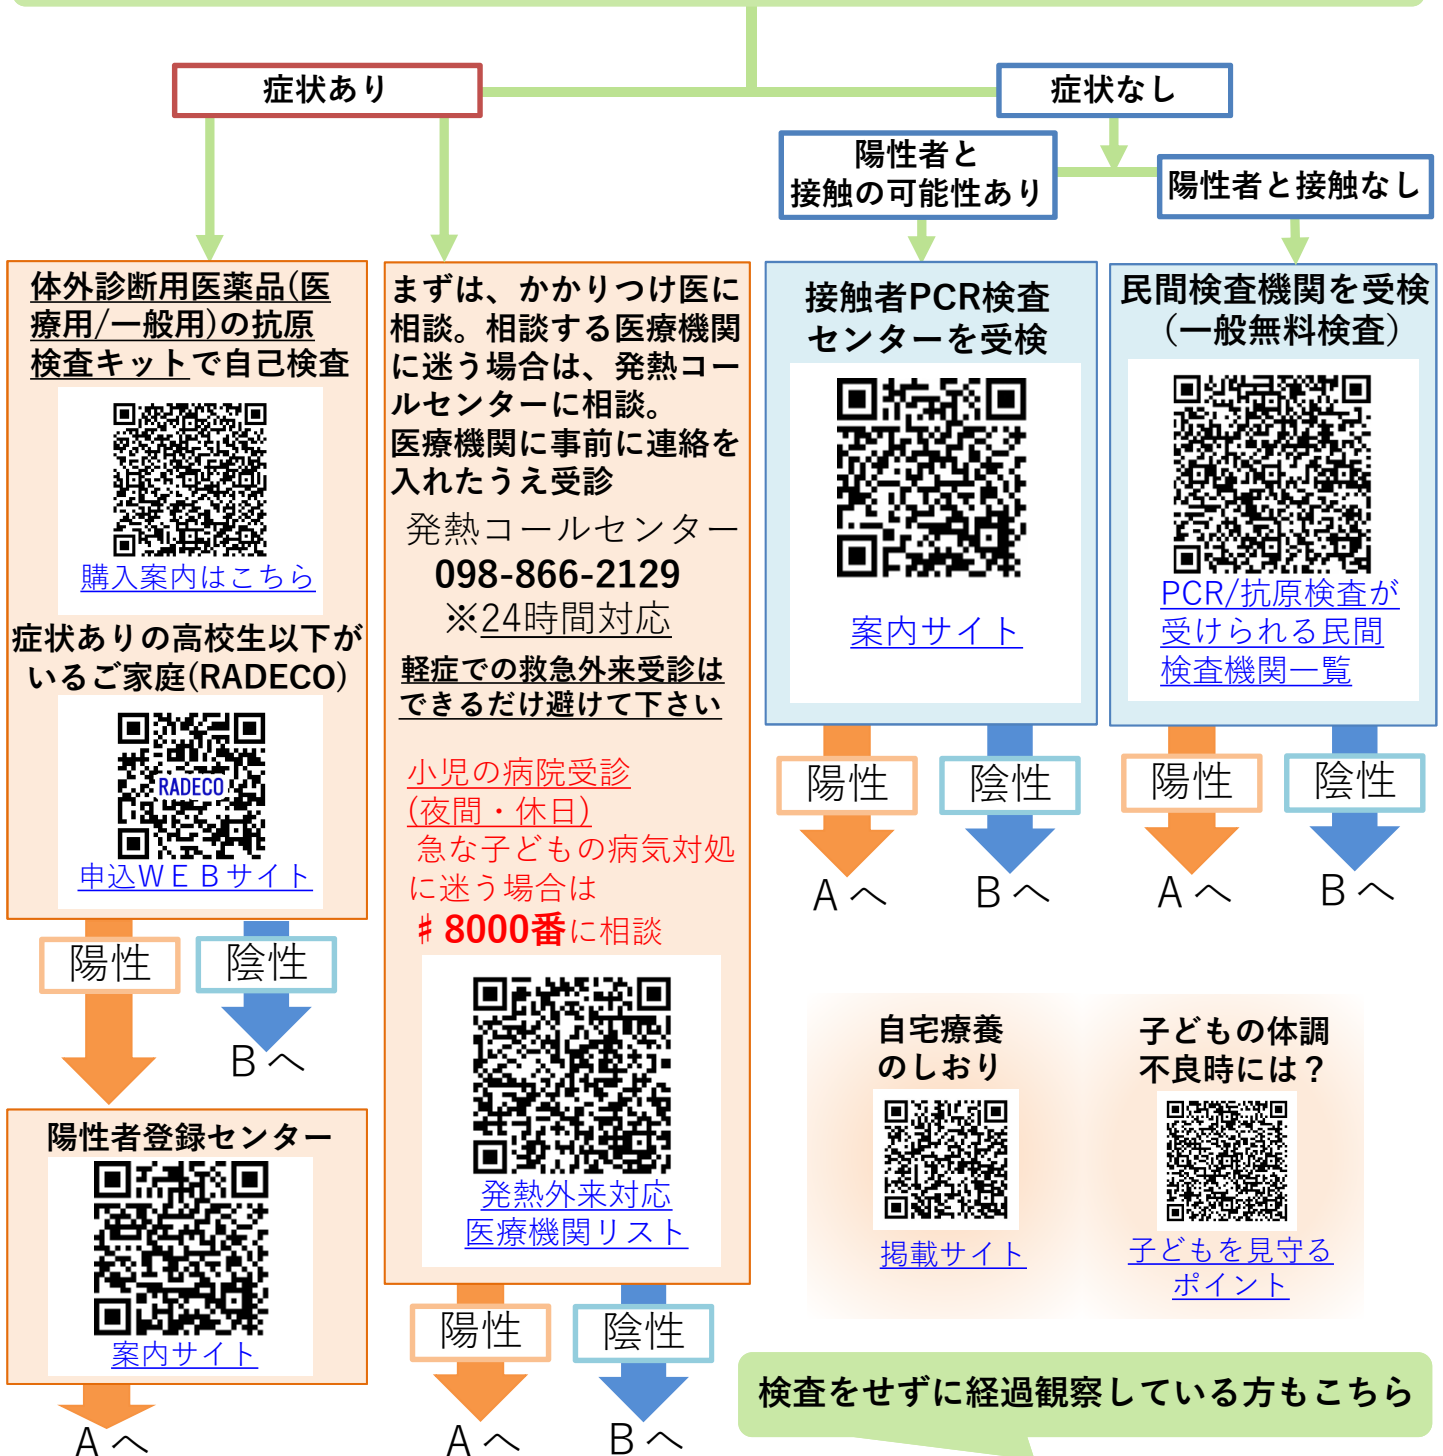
症状あり

症状なし

陽性者と接触の可能性あり

陽性者と接触なし

体外診断用医薬品(医療用/一般用)の抗原検査キットで自己検査

購入案内はこちら

症状ありの高校生以下がいるご家庭(RADECO)

RADECO

申込WEBサイト

陽性

陰性

Bへ

陽性者登録センター

案内サイト

Aへ

まずは、かかりつけ医に相談。相談する医療機関に迷う場合は、発熱コールセンターに相談。
医療機関に事前に連絡を入れたうえ受診

発熱コールセンター
098-866-2129
※24時間対応

軽症での救急外来受診はできるだけ避けて下さい

小児の病院受診(夜間・休日)
急な子どもの病気対処に迷う場合は
♯8000番に相談

発熱外来対応医療機関リスト

陽性

陰性

Aへ

Bへ

接触者PCR検査センターを受検

案内サイト

陽性

陰性

Aへ

Bへ

民間検査機関を受検(一般無料検査)

PCR/抗原検査が受けられる民間検査機関一覧

陽性

陰性

Aへ

Bへ

自宅療養のしおり

掲載サイト

子どもの体調不良時には?

子どもを見守るポイント

検査をせずに経過観察している方もこちら